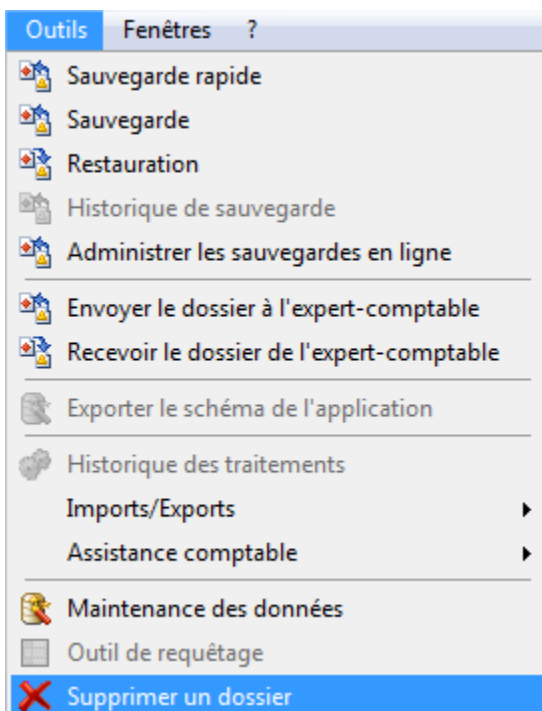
Outils Fenêtres ?

Sauvegarde rapide
Sauvegarde
Restauration
Historique de sauvegarde
Administrer les sauvegardes en ligne
Envoyer le dossier à l'expert-comptable
Recevoir le dossier de l'expert-comptable
Exporter le schéma de l'application
Historique des traitements
Imports/Exports
Assistance comptable
Maintenance des données
Outil de requêtage
Supprimer un dossier